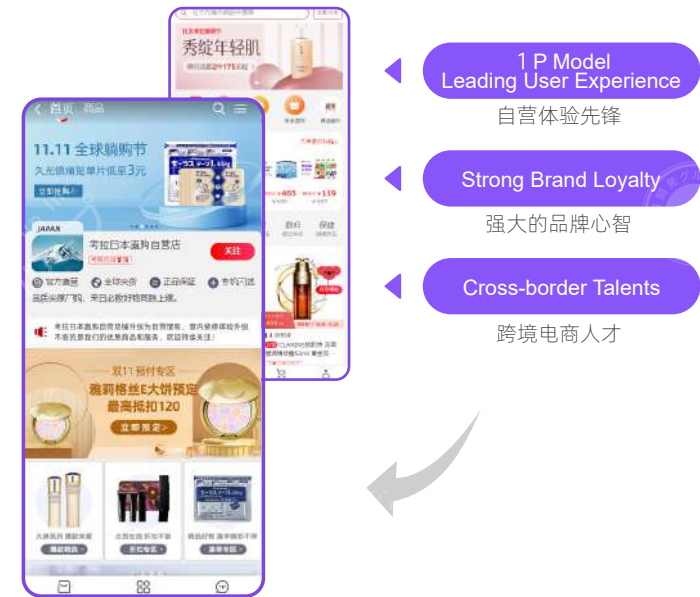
1 P Model
Leading User Experience

自营体验先锋

Strong Brand Loyalty

强大的品牌心智

Cross-border Talents

跨境电商人才

秀靓年轻肌

首页 商品

11.11 全球购物节

久光镇痛贴单片低至3元

立即抢购

JAPAN

考拉日本直购自营店

关注

官方直营 全球尖货 正品保证 专机闪送

双11 预付专区

雅莉格丝E大饼预定

最高抵扣120

立即预定

¥455 ¥119